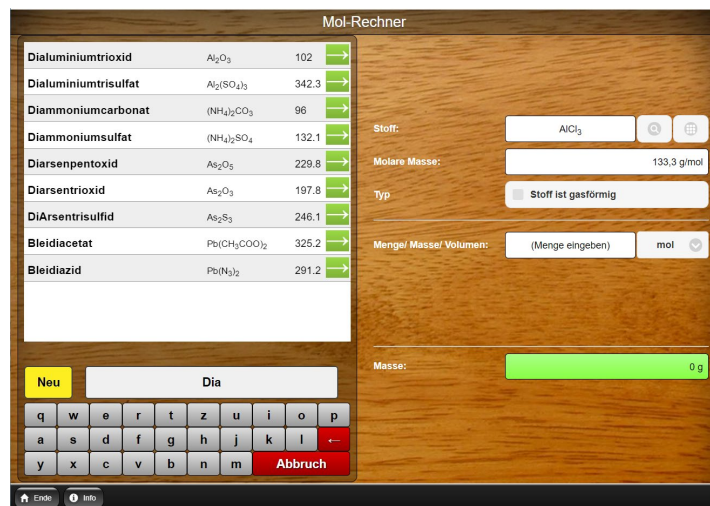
Mol-Rechner

| | | |
|---|---|---|
| Dialuminiumtrioxid | $Al_2O_3$ | 102 |
| Dialuminiumtrisulfat | $Al_2(SO_4)_3$ | 342.3 |
| Diammoniumcarbonat | $(NH_4)_2CO_3$ | 96 |
| Diammoniumsulfat | $(NH_4)_2SO_4$ | 132.1 |
| Diarsenpentoxid | $As_2O_5$ | 229.8 |
| Diarsentrioxid | $As_2O_3$ | 197.8 |
| DiArsentrisulfid | $As_2S_3$ | 246.1 |
| Bleidiacetat | $Pb(CH_3COO)_2$ | 325.2 |
| Bleidiazid | $Pb(N_3)_2$ | 291.2 |

Neu

Dia

q w e r t z u i o p
a s d f g h j k l ←
y x c v b n m Abbruch

Stoff: $AlCl_3$

Molare Masse: 133,3 g/mol

Typ

Stoff ist gasförmig

Menge/ Masse/ Volumen: (Menge eingeben) mol

Masse: 0 g

Ende Info